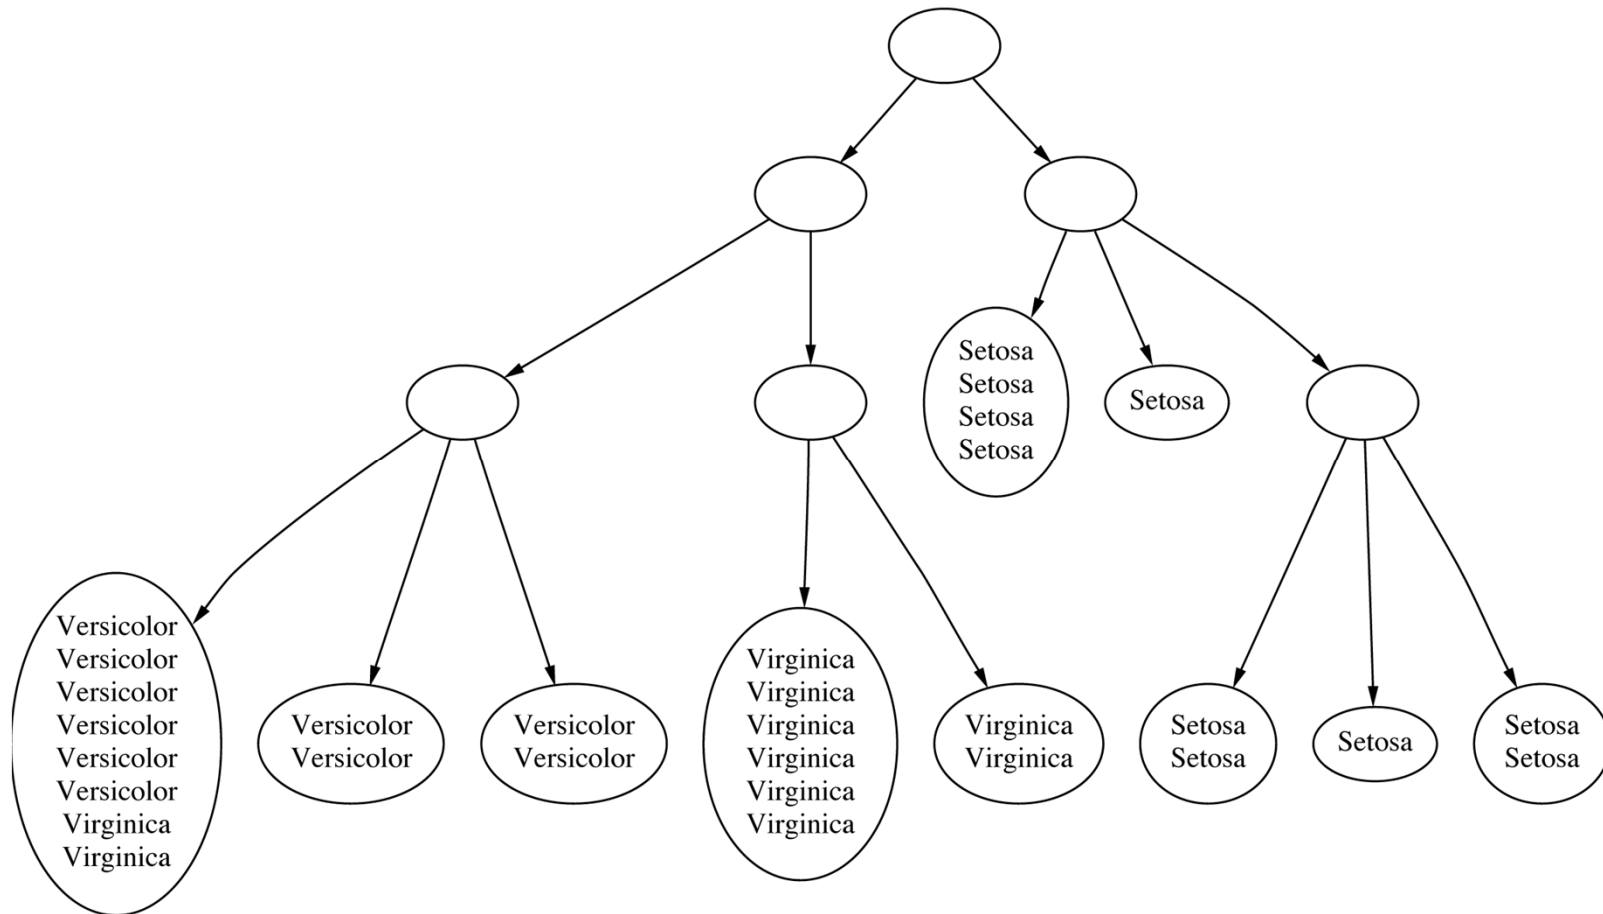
Setosa
Setosa
Setosa
Setosa

Setosa

Versicolor
Versicolor
Versicolor
Versicolor
Versicolor
Versicolor
Virginica
Virginica

Versicolor
Versicolor

Versicolor
Versicolor

Virginica
Virginica
Virginica
Virginica
Virginica
Virginica

Virginica
Virginica

Setosa
Setosa

Setosa

Setosa
Setosa